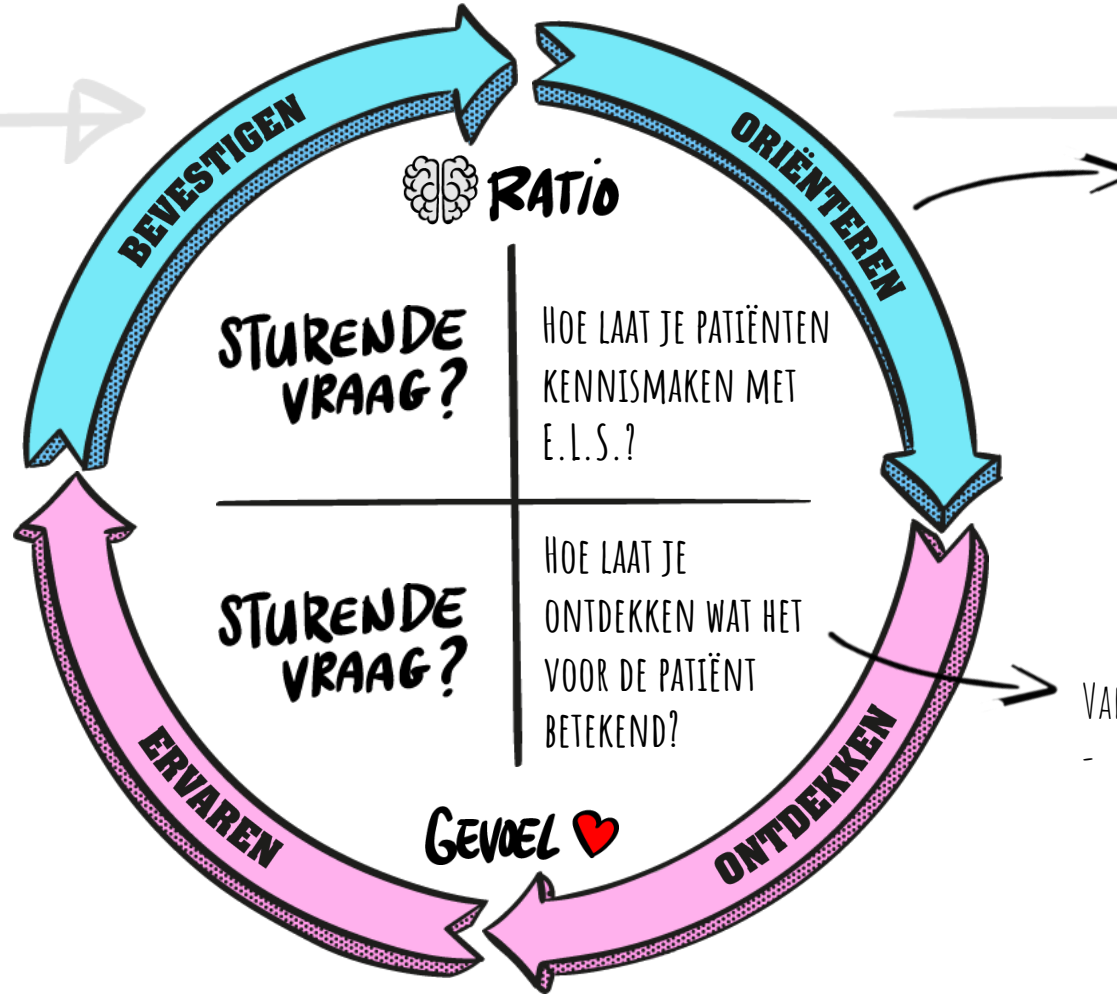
BEVESTIGEN

ORIËNTEREN

RATIO

STURENDE VRAAG?

HOE LAAT JE PATIËNTEN KENNISMAKEN MET E.L.S.?

STURENDE VRAAG?

HOE LAAT JE ONTDEKKEN WAT HET VOOR DE PATIËNT BETEKEND?

VA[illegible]

-

ERVAREN

GEVOEL

ONTDEKKEN